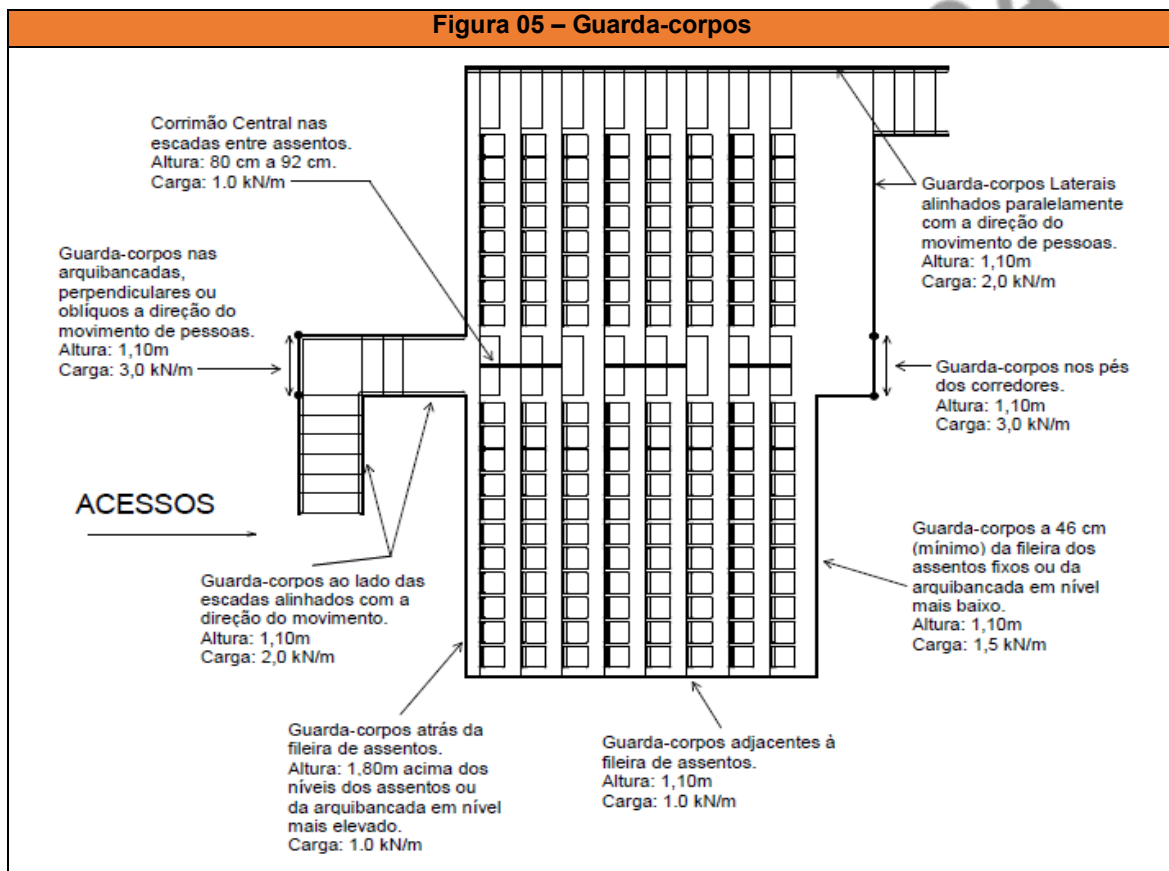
Figura 05 – Guarda-corpos

Corrimão Central nas escadas entre assentos.
Altura: 80 cm a 92 cm.
Carga: 1.0 kN/m

Guarda-corpos Laterais alinhados paralelamente com a direção do movimento de pessoas.
Altura: 1,10m
Carga: 2,0 kN/m

Guarda-corpos nas arquibancadas, perpendiculares ou oblíquos a direção do movimento de pessoas.
Altura: 1,10m
Carga: 3,0 kN/m

Guarda-corpos nos pés dos corredores.
Altura: 1,10m
Carga: 3,0 kN/m

ACESSOS

Guarda-corpos a 46 cm (mínimo) da fileira dos assentos fixos ou da arquibancada em nível mais baixo.
Altura: 1,10m
Carga: 1,5 kN/m

Guarda-corpos ao lado das escadas alinhados com a direção do movimento.
Altura: 1,10m
Carga: 2,0 kN/m

Guarda-corpos atrás da fileira de assentos.
Altura: 1,80m acima dos níveis dos assentos ou da arquibancada em nível mais elevado.
Carga: 1.0 kN/m

Guarda-corpos adjacentes à fileira de assentos.
Altura: 1,10m
Carga: 1.0 kN/m